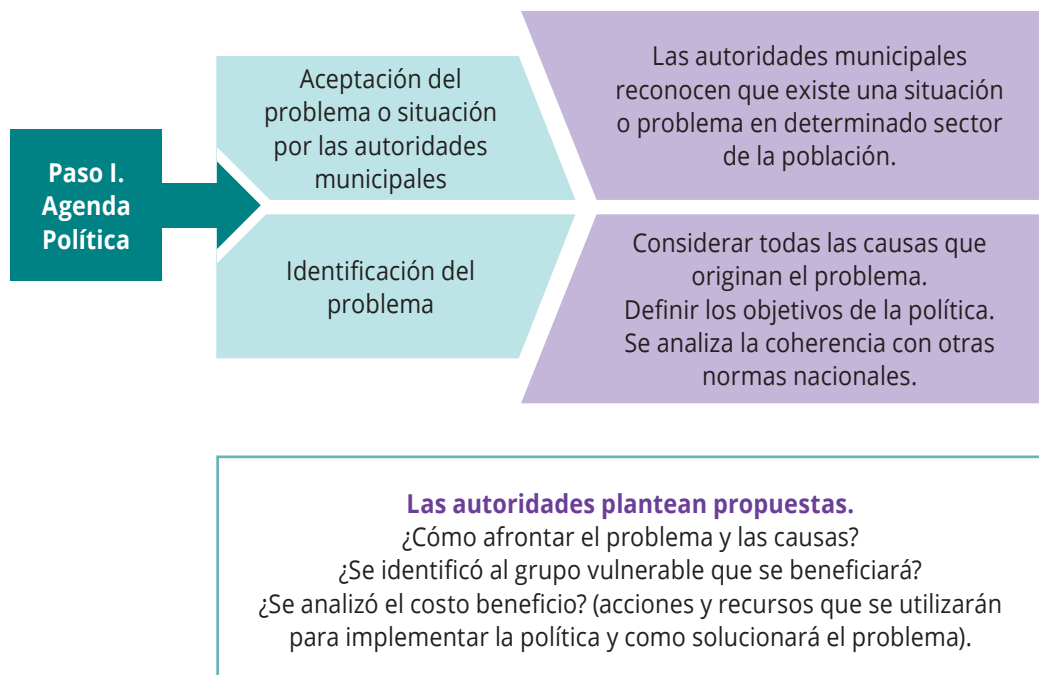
Paso I. Agenda Política

Aceptación del problema o situación por las autoridades municipales

Las autoridades municipales reconocen que existe una situación o problema en determinado sector de la población.

Identificación del problema

Considerar todas las causas que originan el problema.
Definir los objetivos de la política.
Se analiza la coherencia con otras normas nacionales.

Las autoridades plantean propuestas.
¿Cómo afrontar el problema y las causas?
¿Se identificó al grupo vulnerable que se beneficiará?
¿Se analizó el costo beneficio? (acciones y recursos que se utilizarán para implementar la política y como solucionará el problema).